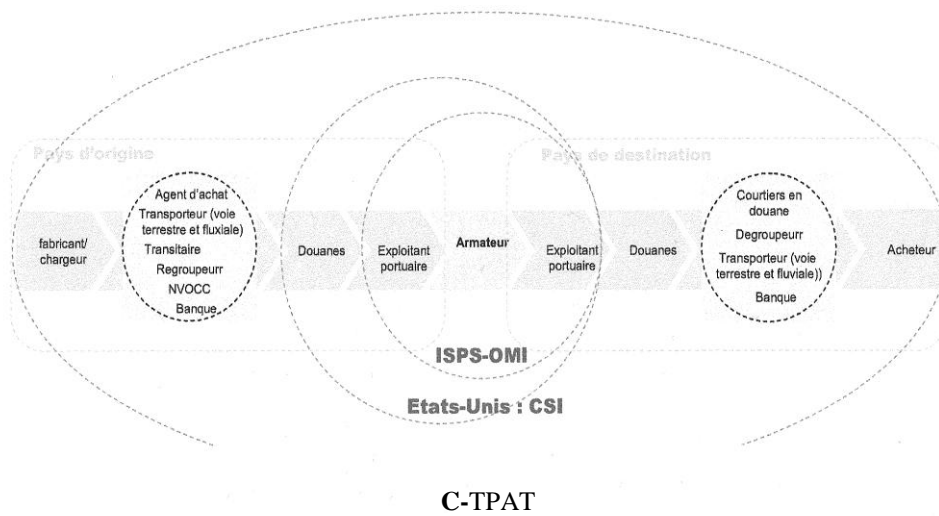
Pays d'origine

Pays de destination

fabricant/ chargeur

Agent d'achat
Transporteur (voie terrestre et fluxiale)
Transitaire
Regroupeurr
NVOCC
Banque

Douanes

Exploitant portuaire

Armateur

Exploitant portuaire

Douanes

Courtiers en douane
Degroupeurr
Transporteur (voie terrestre et fluviale))
Banque

Acheteur

ISPS-OMI

Etats-Unis : CSI

C-TPAT